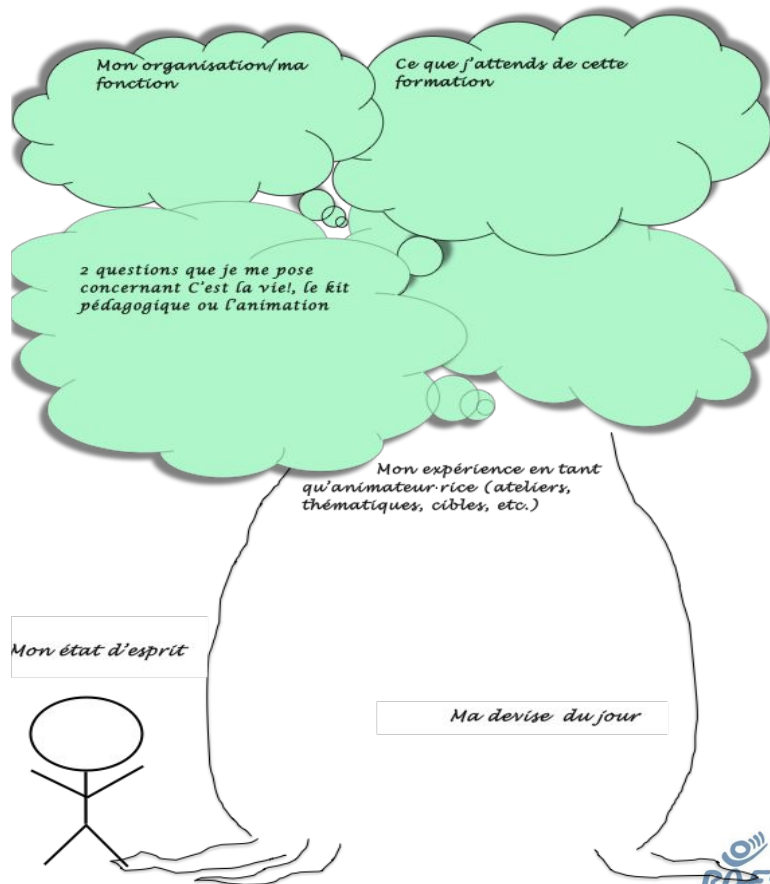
Mon organisation/ma fonction

Ce que j'attends de cette formation

2 questions que je me pose concernant C'est la vie!, le kit pédagogique ou l'animation

Mon expérience en tant qu'animateur·rice (ateliers, thématiques, cibles, etc.)

Mon état d'esprit

Ma devise du jour

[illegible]